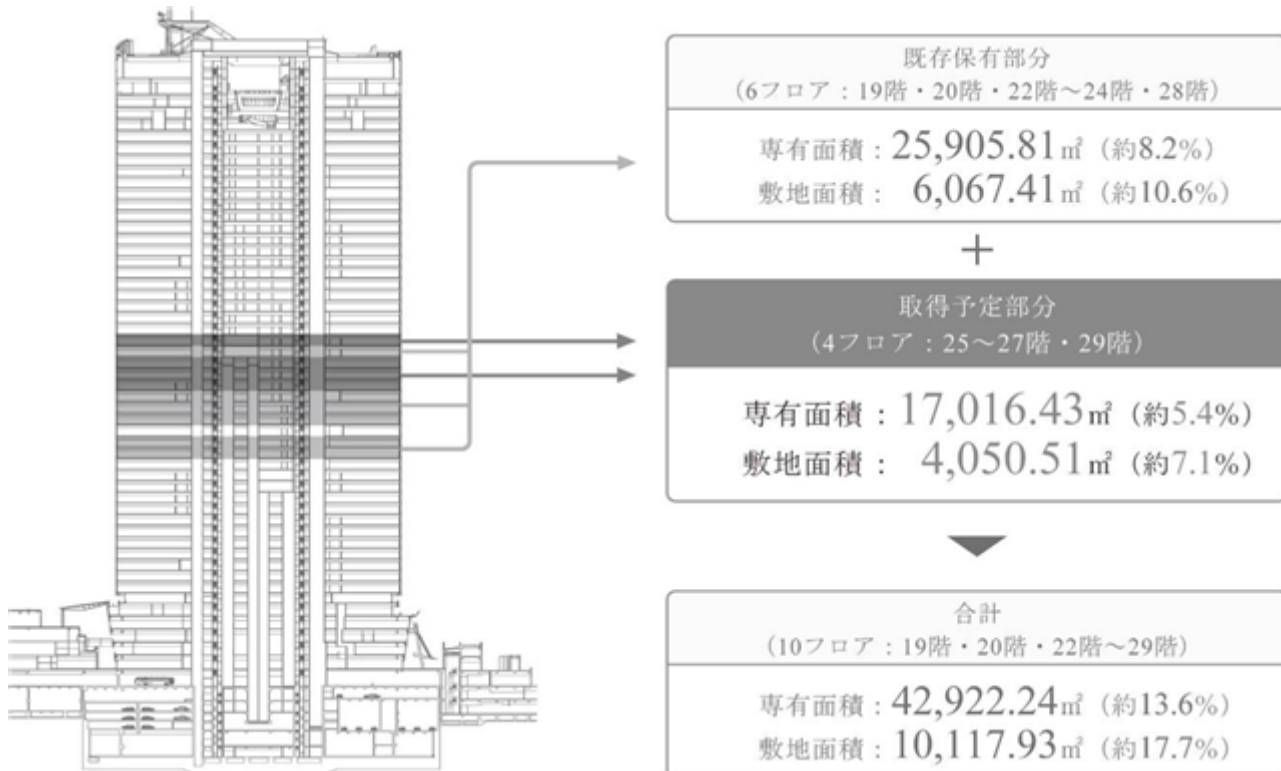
既存保有部分
(6フロア：19階・20階・22階～24階・28階)

専有面積：25,905.81㎡（約8.2%）
敷地面積：6,067.41㎡（約10.6%）

＋

取得予定部分
(4フロア：25～27階・29階)

専有面積：17,016.43㎡（約5.4%）
敷地面積：4,050.51㎡（約7.1%）

合計
(10フロア：19階・20階・22階～29階)

専有面積：42,922.24㎡（約13.6%）
敷地面積：10,117.93㎡（約17.7%）